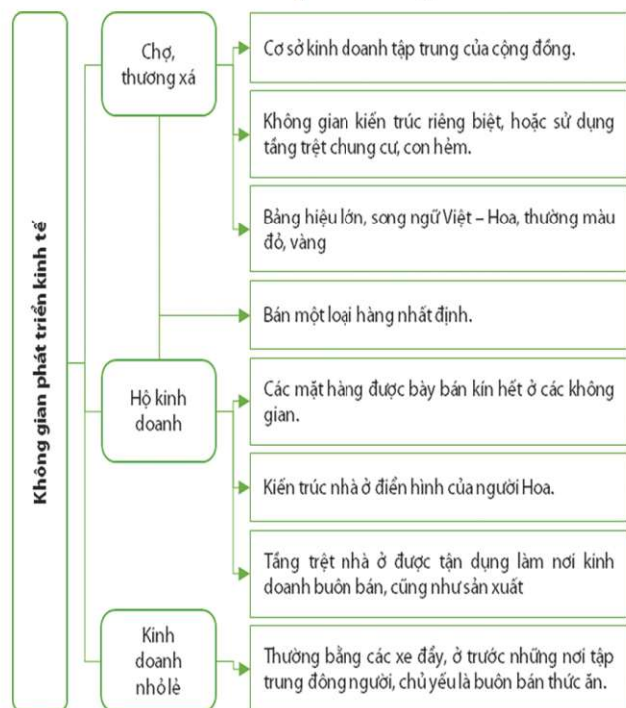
Không gian phát triển kinh tế

Chợ, thương xá

Cơ sở kinh doanh tập trung của cộng đồng.

Không gian kiến trúc riêng biệt, hoặc sử dụng tầng trệt chung cư, con hẻm.

Bảng hiệu lớn, song ngữ Việt – Hoa, thường màu đỏ, vàng

Bán một loại hàng nhất định.

Hộ kinh doanh

Các mặt hàng được bày bán kín hết ở các không gian.

Kiến trúc nhà ở điển hình của người Hoa.

Tầng trệt nhà ở được tận dụng làm nơi kinh doanh buôn bán, cũng như sản xuất

Kinh doanh nhỏ lẻ

Thường bằng các xe đẩy, ở trước những nơi tập trung đông người, chủ yếu là buôn bán thức ăn.